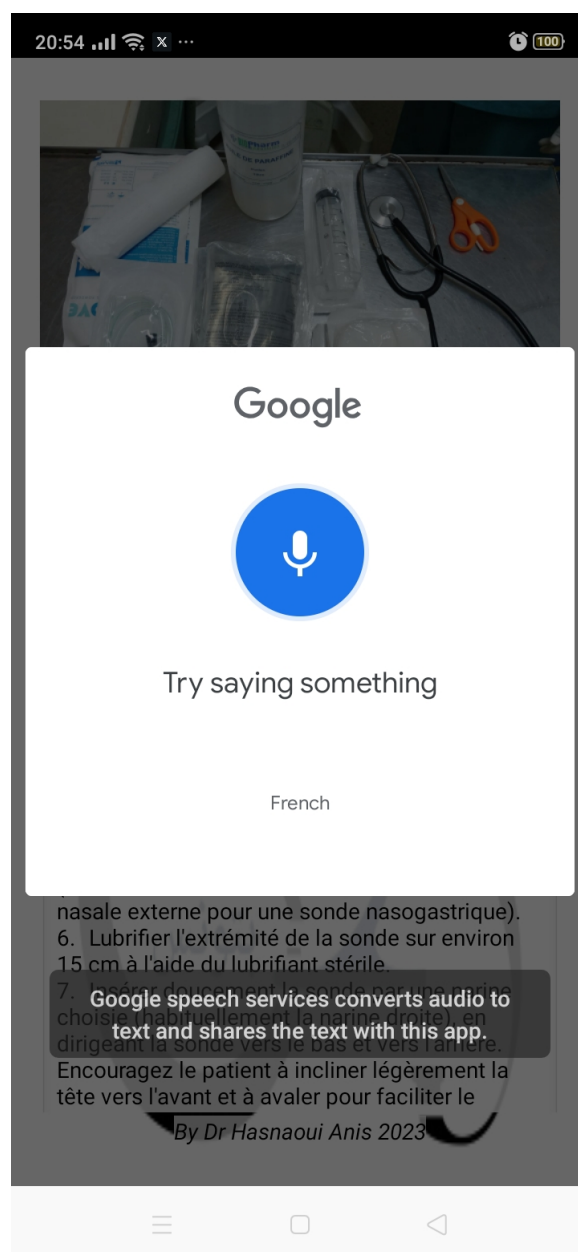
20:54 X ··· 100

HUILE DE PARAFFINE

Google

Try saying something

French

nasale externe pour une sonde nasogastrique).
6. Lubrifier l'extrémité de la sonde sur environ 15 cm à l'aide du lubrifiant stérile.
7. Insérer doucement la sonde par une narine choisie (habituellement la narine droite), en dirigeant la sonde vers le bas et vers l'arrière. Encouragez le patient à incliner légèrement la tête vers l'avant et à avaler pour faciliter le

Google speech services converts audio to text and shares the text with this app.

By Dr Hasnaoui Anis 2023